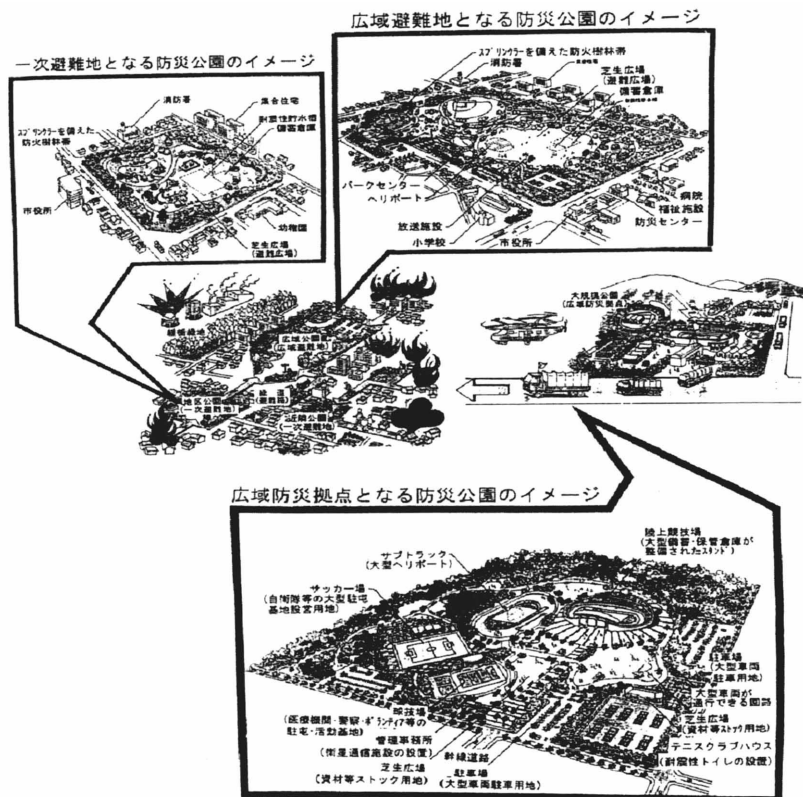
広域避難地となる防災公園のイメージ

スプリンクラーを備えた防火樹林帯
消防署
芝生広場
(避難広場)
備蓄倉庫
パークセンター
ヘリポート
病院
福祉施設
防災センター
放送施設
小学校
市役所

一次避難地となる防災公園のイメージ

消防署
集合住宅
スプリンクラーを備えた防火樹林帯
耐震性貯水槽
備蓄倉庫
市役所
幼稚園
芝生広場
(避難広場)

緩衝緑地
広域公園
(広域避難地)
緑道
地区公園
(一次避難地)
近隣公園
(一次避難地)
大規模公園
(広域防災拠点)

広域防災拠点となる防災公園のイメージ

サブトラック
(大型ヘリポート)
陸上競技場
(大型備蓄・保管倉庫が整備されたスタンド)
サッカー場
(自衛隊等の大型駐屯基地設営用地)
駐車場
(大型車両駐車用地)
大型車両が通行できる園路
球技場
(医療機関・警察・ボランティア等の駐屯・活動基地)
管理事務所
(衛星通信施設の設置)
芝生広場
(資材等ストック用地)
幹線道路
駐車場
(大型車両駐車用地)
芝生広場
(資材等ストック用地)
テニスクラブハウス
(耐震性トイレの設置)